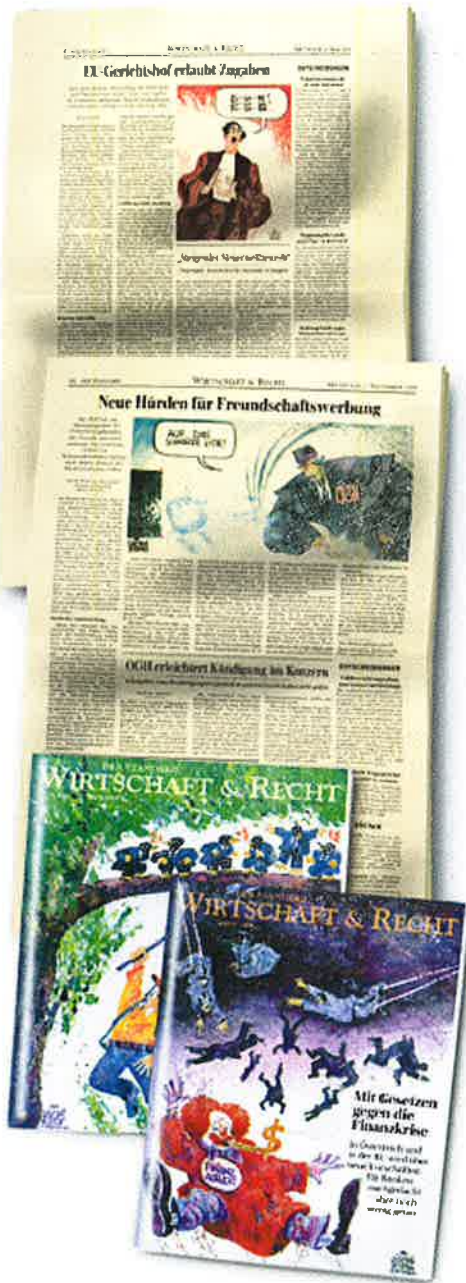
EU-Gerichtshof erlaubt Zugaben

WIRTSCHAFT & RECHT

Neue Hürden für Freundschaftswerbung

AUF EINE SCHNELLE KISTE?

OGH

OGH erleichtert Kündigung im Konzern

DER STANDARD
WIRTSCHAFT & RECHT

DER STANDARD
WIRTSCHAFT & RECHT

Mit Gesetzen gegen die Finanzkrise

In Österreich und in der EU werden neue Vorschriften für Banken und Anleger erarbeitet

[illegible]